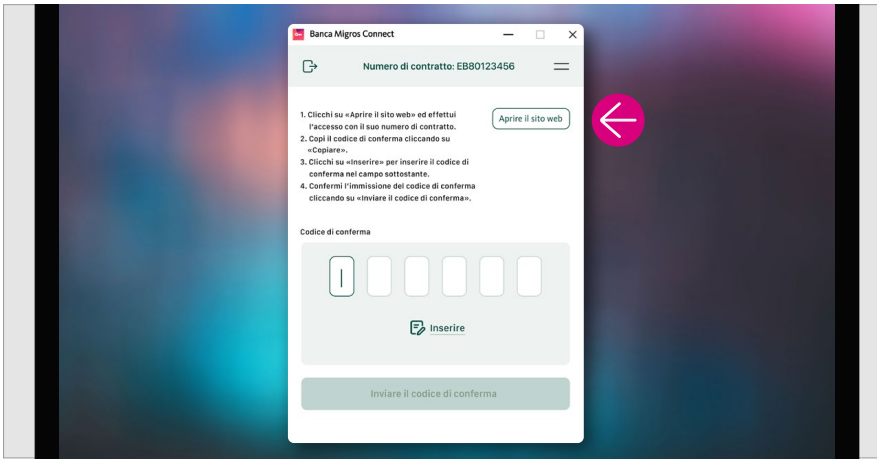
Banca Migros Connect

Numero di contratto: EB80123456

1. Clicchi su «Aprire il sito web» ed effettui l'accesso con il suo numero di contratto.
2. Copi il codice di conferma cliccando su «Copiare».
3. Clicchi su «Inserire» per inserire il codice di conferma nel campo sottostante.
4. Confermi l'immissione del codice di conferma cliccando su «Inviare il codice di conferma».

Aprire il sito web

Codice di conferma

Inserire

Inviare il codice di conferma